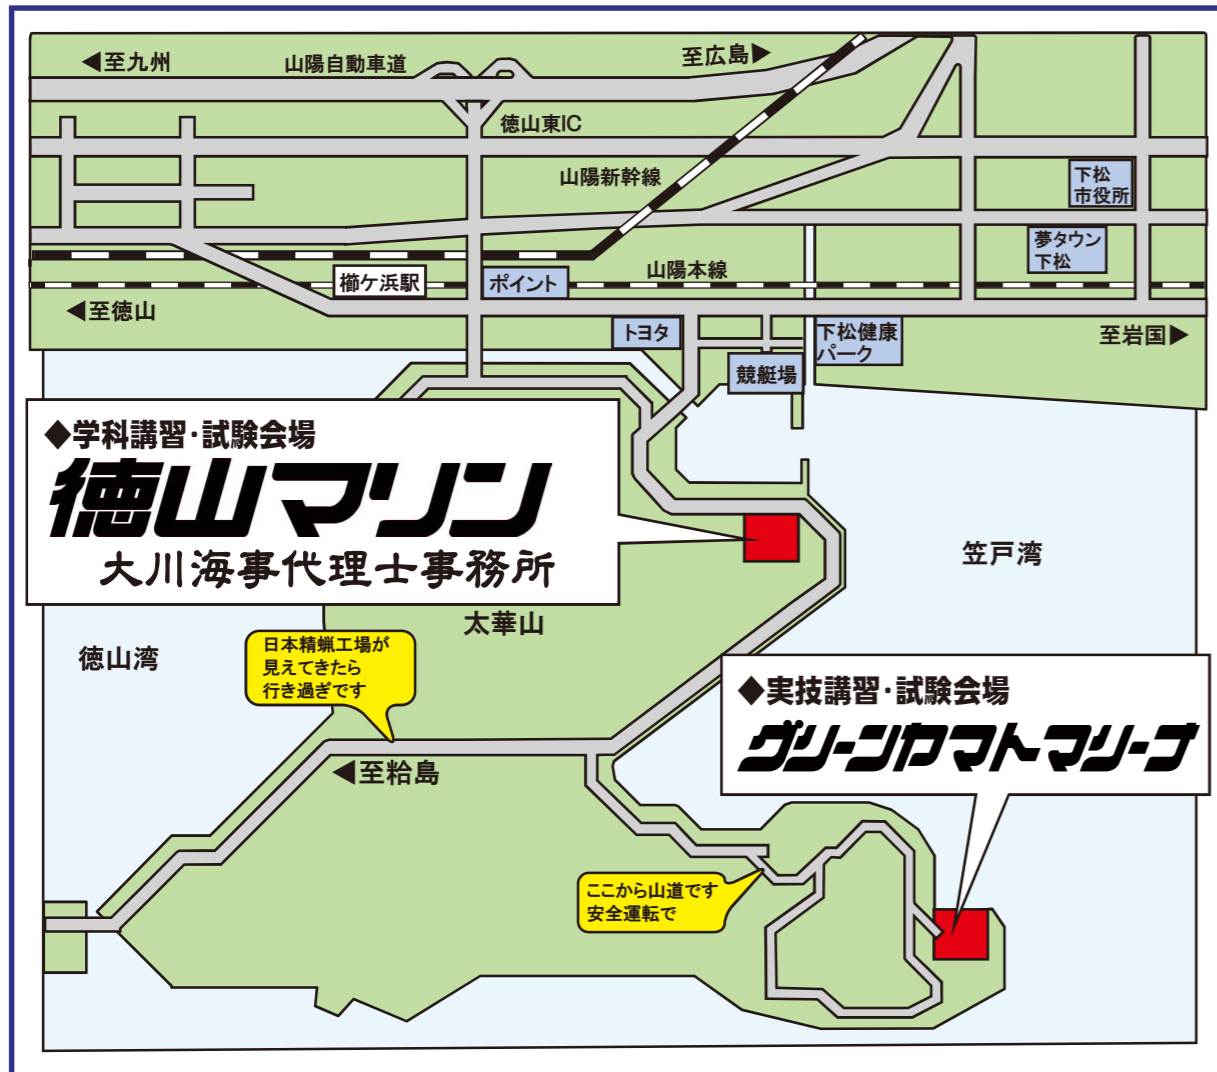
◀至九州

山陽自動車道

至広島▶

徳山東IC

山陽新幹線

下松
市役所

夢タウン
下松

櫛ケ浜駅

ポイント

山陽本線

◀至徳山

トヨタ

下松健康
パーク

至岩国▶

競艇場

◆学科講習・試験会場

徳山マリン

大川海事代理士事務所

笠戸湾

太華山

徳山湾

日本精蝋工場が
見えてきたら
行き過ぎです

◆実技講習・試験会場

グリーンヤマトマリーナ

◀至粭島

ここから山道です
安全運転で